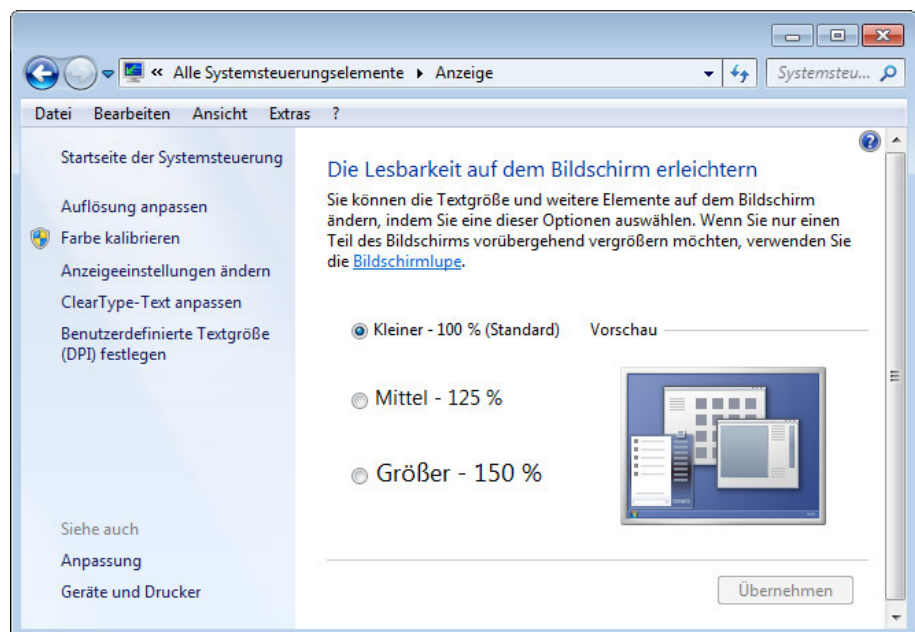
« Alle Systemsteuerungselemente ▸ Anzeige

Systemsteu...

Datei Bearbeiten Ansicht Extras ?

Startseite der Systemsteuerung

Auflösung anpassen

Farbe kalibrieren

Anzeigeeinstellungen ändern

ClearType-Text anpassen

Benutzerdefinierte Textgröße (DPI) festlegen

Siehe auch

Anpassung

Geräte und Drucker

Die Lesbarkeit auf dem Bildschirm erleichtern

Sie können die Textgröße und weitere Elemente auf dem Bildschirm ändern, indem Sie eine dieser Optionen auswählen. Wenn Sie nur einen Teil des Bildschirms vorübergehend vergrößern möchten, verwenden Sie die Bildschirmlupe.

Kleiner - 100 % (Standard)

Vorschau

Mittel - 125 %

Größer - 150 %

Übernehmen